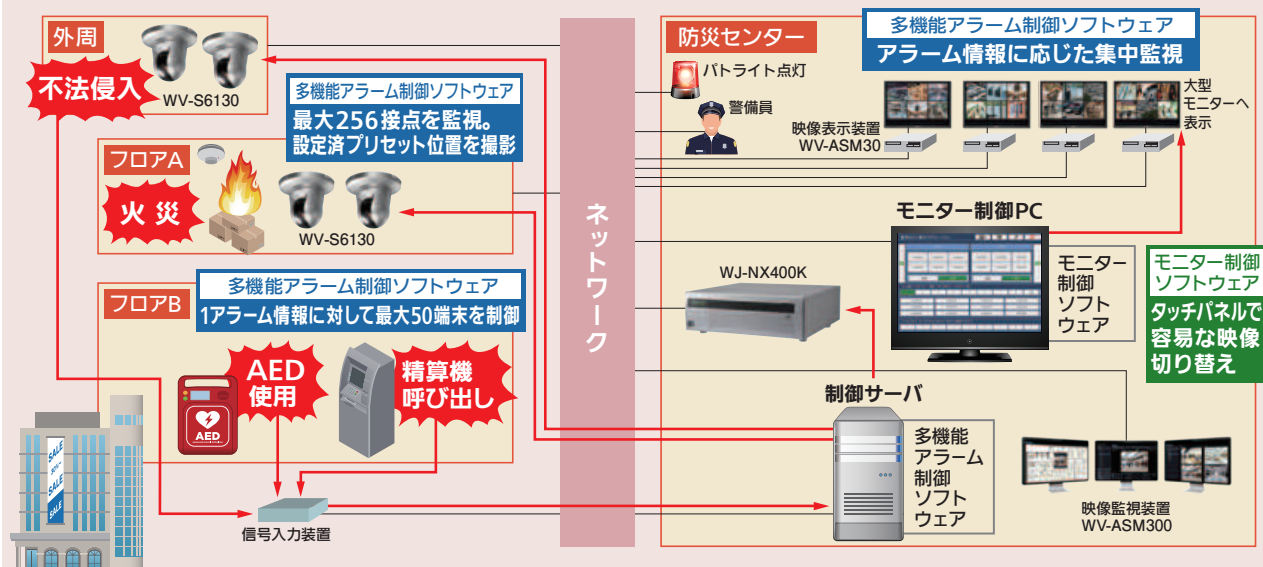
外周

不法侵入

WV-S6130

多機能アラーム制御ソフトウェア
最大256接点を監視。
設定済プリセット位置を撮影

フロアA

火災

WV-S6130

多機能アラーム制御ソフトウェア
1アラーム情報に対して最大50端末を制御

フロアB

AED
使用

AED

精算機
呼び出し

SALE

信号入力装置

ネットワーク

防災センター

多機能アラーム制御ソフトウェア
アラーム情報に応じた集中監視

パトライト点灯

警備員

映像表示装置
WV-ASM30

大型
モニターへ
表示

モニター制御PC

モニター
制御
ソフト
ウェア

モニター制御
ソフトウェア
タッチパネルで
容易な映像
切り替え

WJ-NX400K

制御サーバ

多機能
アラーム
制御
ソフト
ウェア

映像監視装置
WV-ASM300